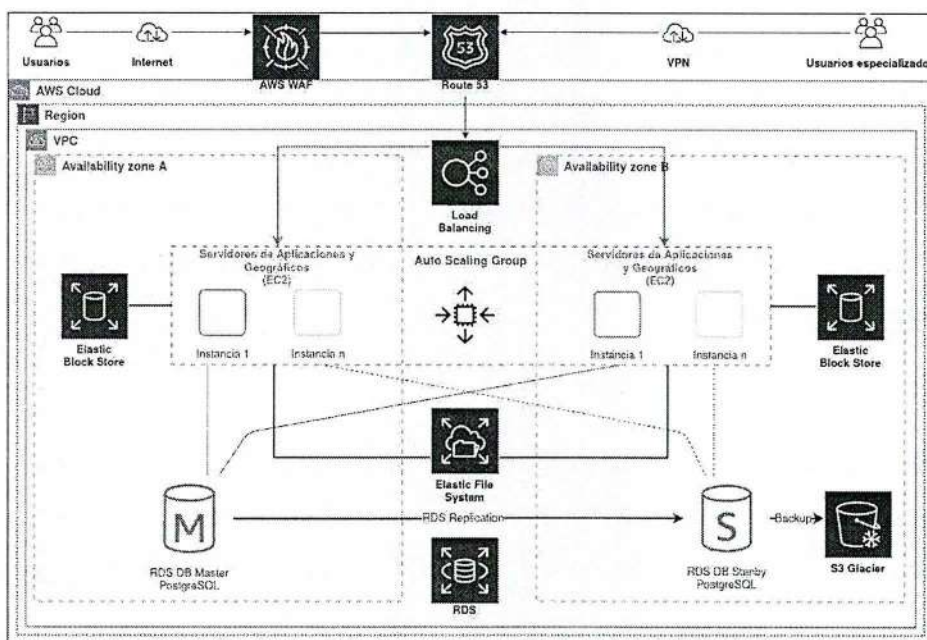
Usuarios

Internet

AWS WAF

53

Route 53

VPN

Usuarios especializado

AWS Cloud

Region

VPC

Availability zone A

Load Balancing

Availability zone B

Servidores de Aplicaciones y Geográficos (EC2)

Auto Scaling Group

Servidores de Aplicaciones y Geográficos (EC2)

Elastic Block Store

Instancia 1

Instancia n

Instancia 1

Instancia n

Elastic Block Store

Elastic File System

M

RDS Replication

S

Backup

RDS DB Master PostgreSQL

RDS

RDS DB Standby PostgreSQL

S3 Glacier